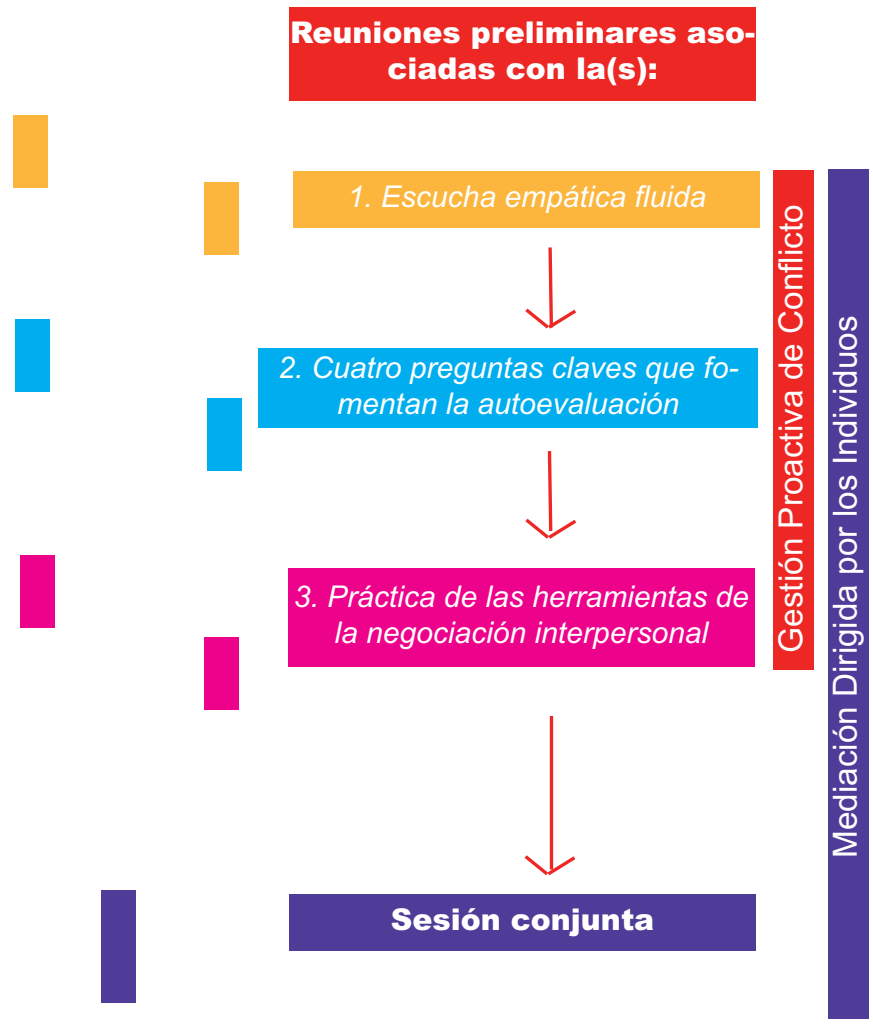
Reuniones preliminares asociadas con la(s):

1. Escucha empática fluida

2. Cuatro preguntas claves que fomentan la autoevaluación

3. Práctica de las herramientas de la negociación interpersonal

Sesión conjunta

Gestión Proactiva de Conflicto

Mediación Dirigida por los Individuos